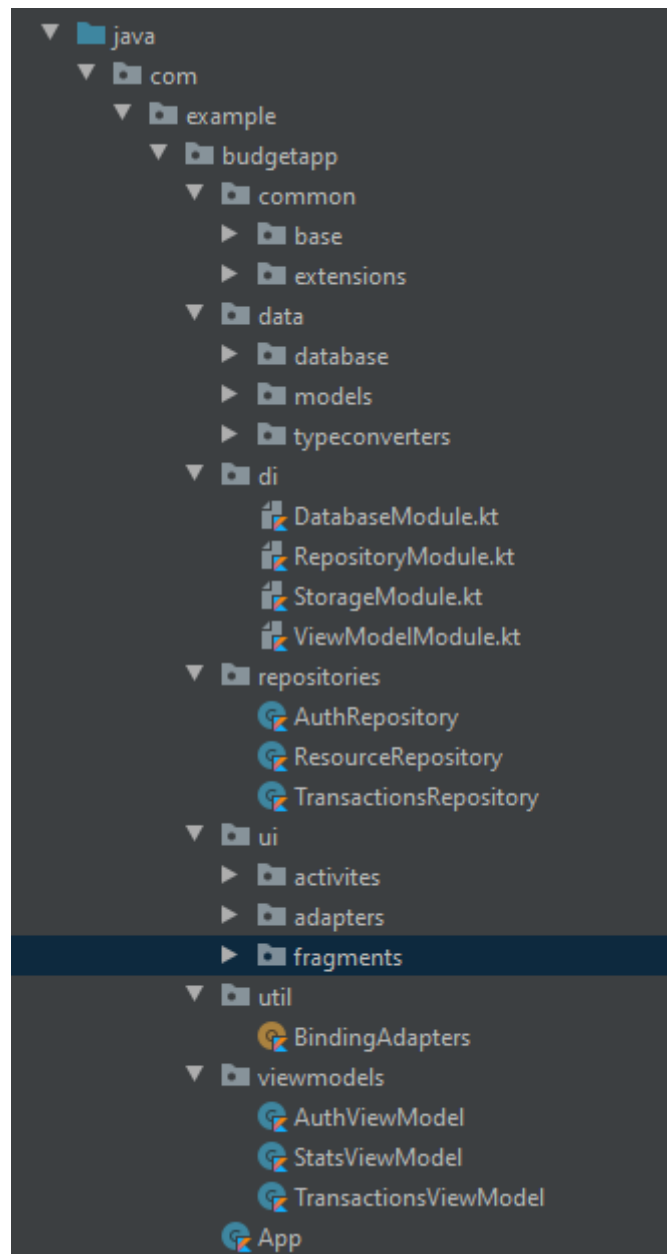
java
com
example
budgetapp
common
base
extensions
data
database
models
typeconverters
di
DatabaseModule.kt
RepositoryModule.kt
StorageModule.kt
ViewModelModule.kt
repositories
AuthRepository
ResourceRepository
TransactionsRepository
ui
activites
adapters
fragments
util
BindingAdapters
viewmodels
AuthViewModel
StatsViewModel
TransactionsViewModel
App